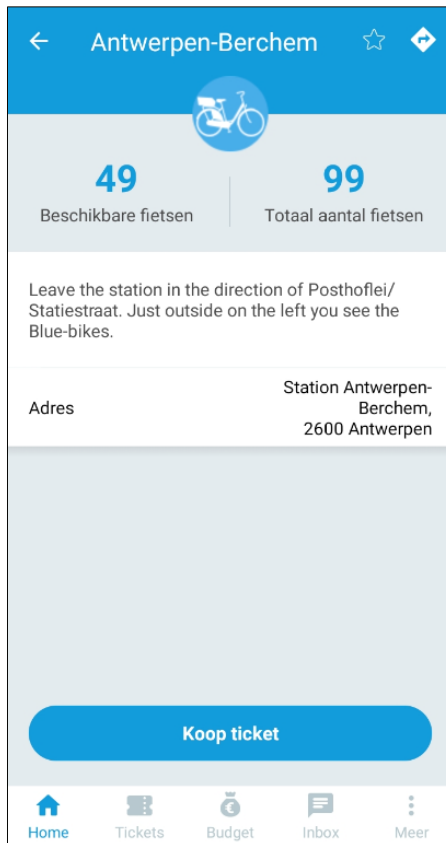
Antwerpen-Berchem

49
Beschikbare fietsen

99
Totaal aantal fietsen

Leave the station in the direction of Posthoflei/ Statiestraat. Just outside on the left you see the Blue-bikes.

Adres

Station Antwerpen-Berchem,
2600 Antwerpen

Koop ticket

Home Tickets Budget Inbox Meer